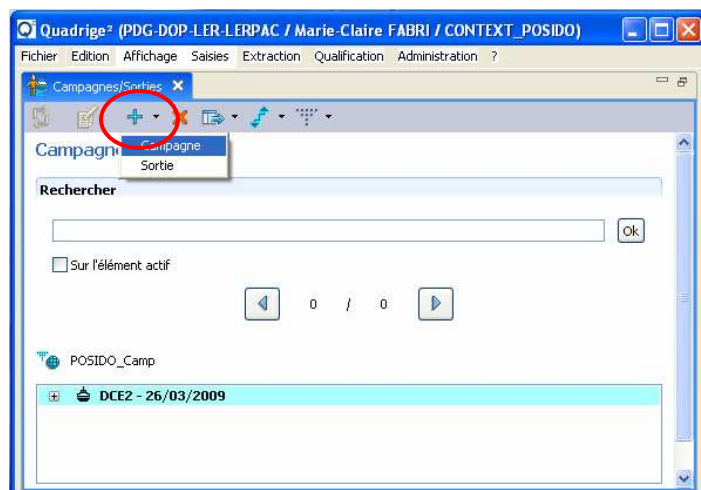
Quadrige² (PDG-DOP-LER-LERPAC / Marie-Claire FABRI / CONTEXT_POSIDO)

Fichier Edition Affichage Saisies Extraction Qualification Administration ?

Campagnes/Sorties

Campagne

Campagne
Sortie

Rechercher

Ok

Sur l'élément actif

0 / 0

POSIDO_Camp

DCE2 - 26/03/2009